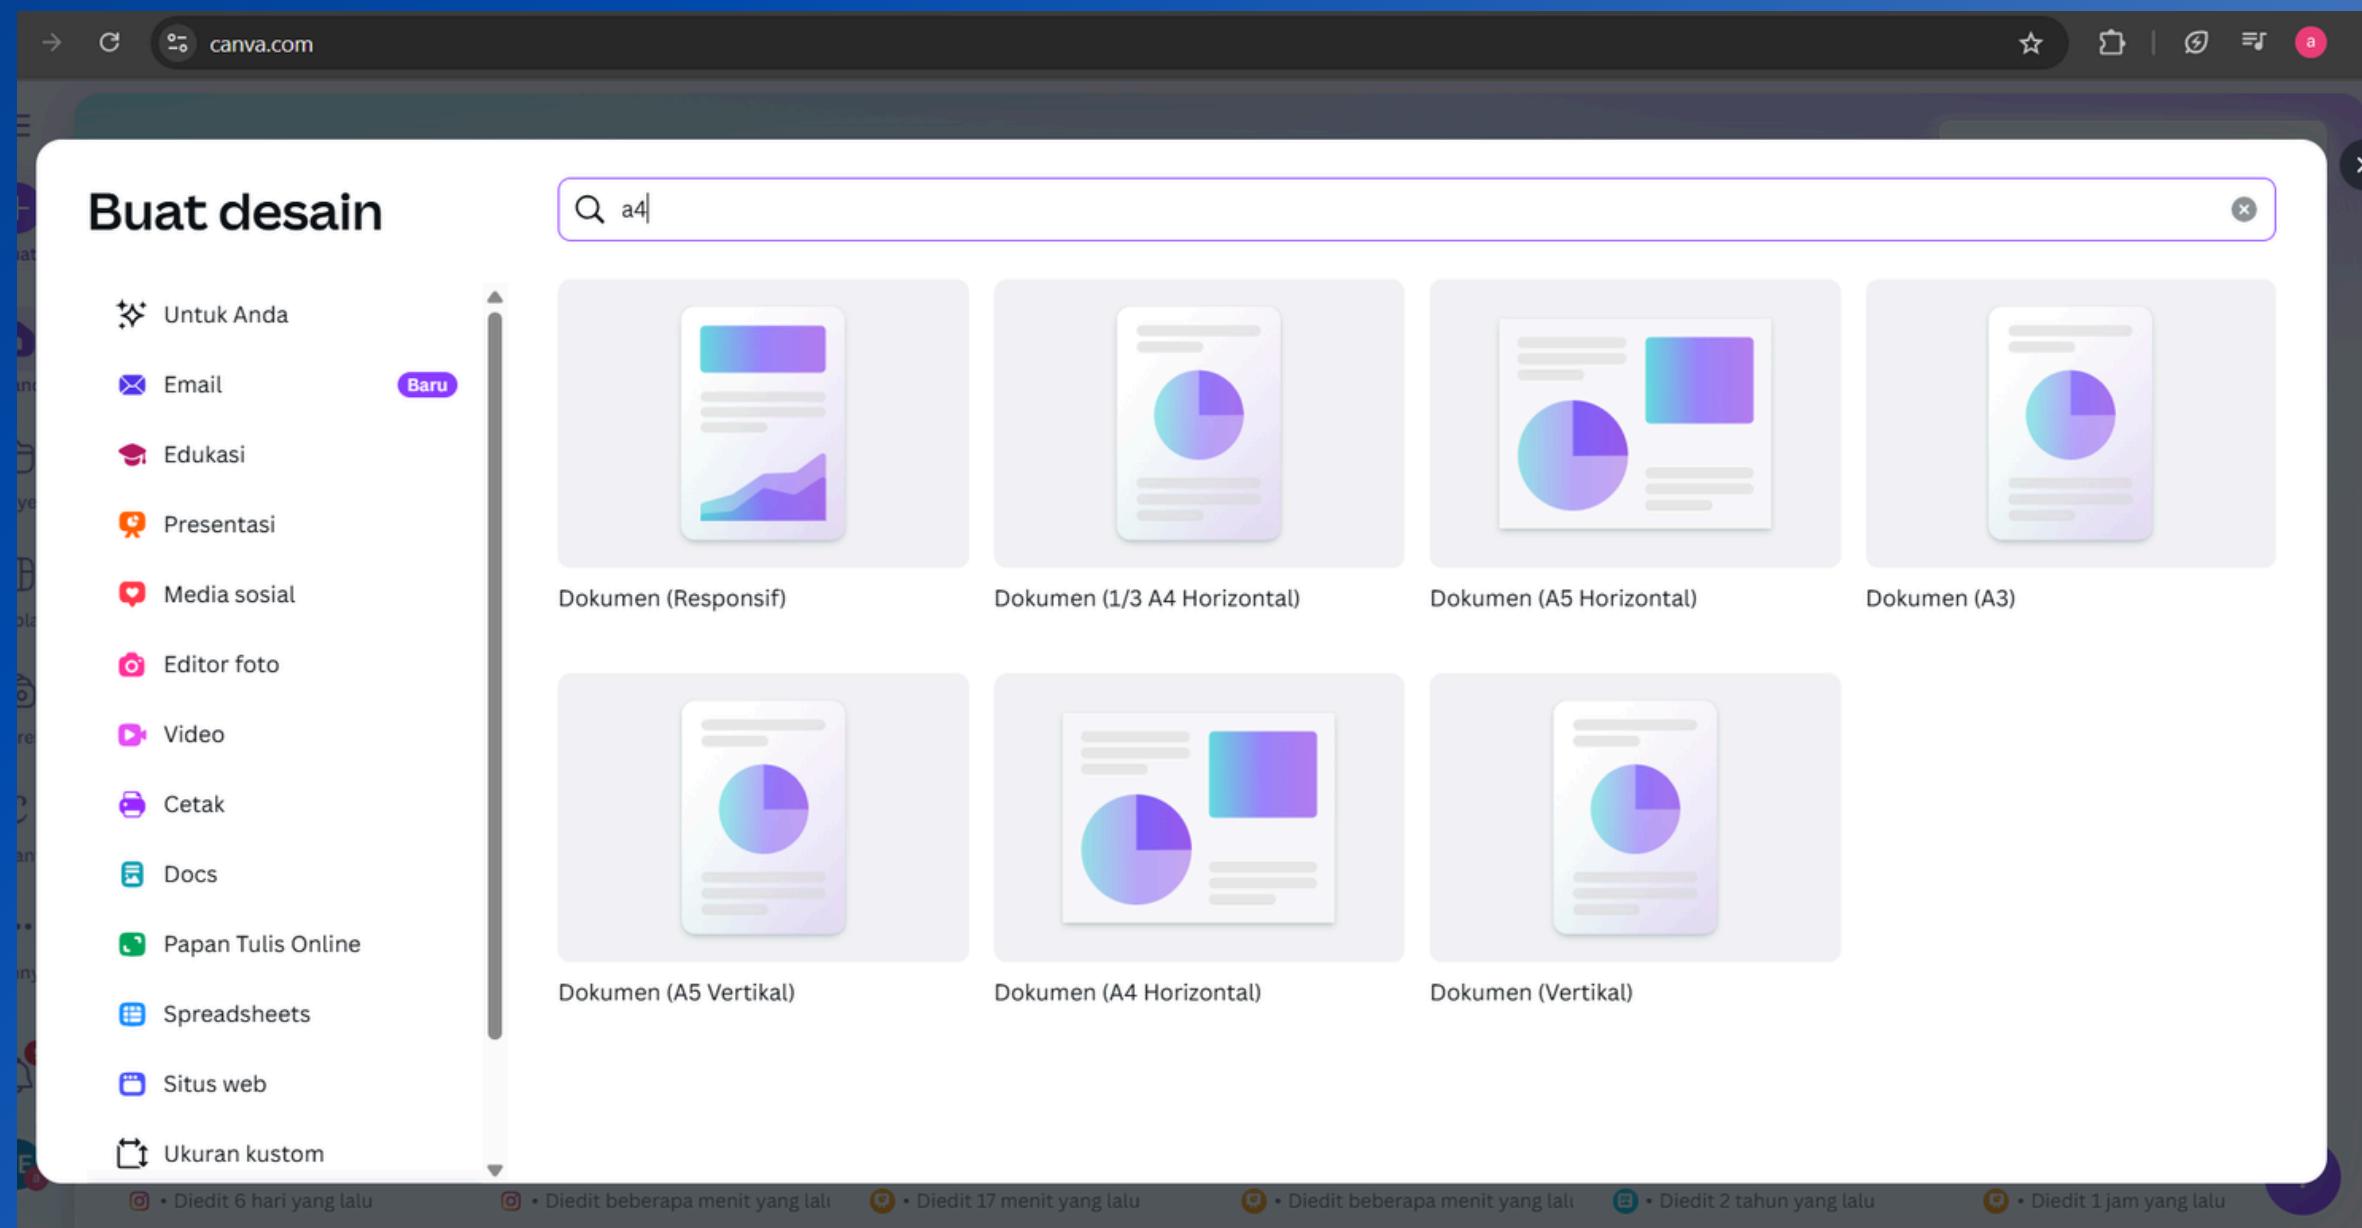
canva.com

a

Buat desain

a4

Untuk Anda

Email Baru

Edukasi

Presentasi

Media sosial

Editor foto

Video

Cetak

Docs

Papan Tulis Online

Spreadsheets

Situs web

Ukuran kustom

Dokumen (Responsif)

Dokumen (1/3 A4 Horizontal)

Dokumen (A5 Horizontal)

Dokumen (A3)

Dokumen (A5 Vertikal)

Dokumen (A4 Horizontal)

Dokumen (Vertikal)

• Diedit 6 hari yang lalu • Diedit beberapa menit yang lalu • Diedit 17 menit yang lalu • Diedit beberapa menit yang lalu • Diedit 2 tahun yang lalu • Diedit 1 jam yang lalu